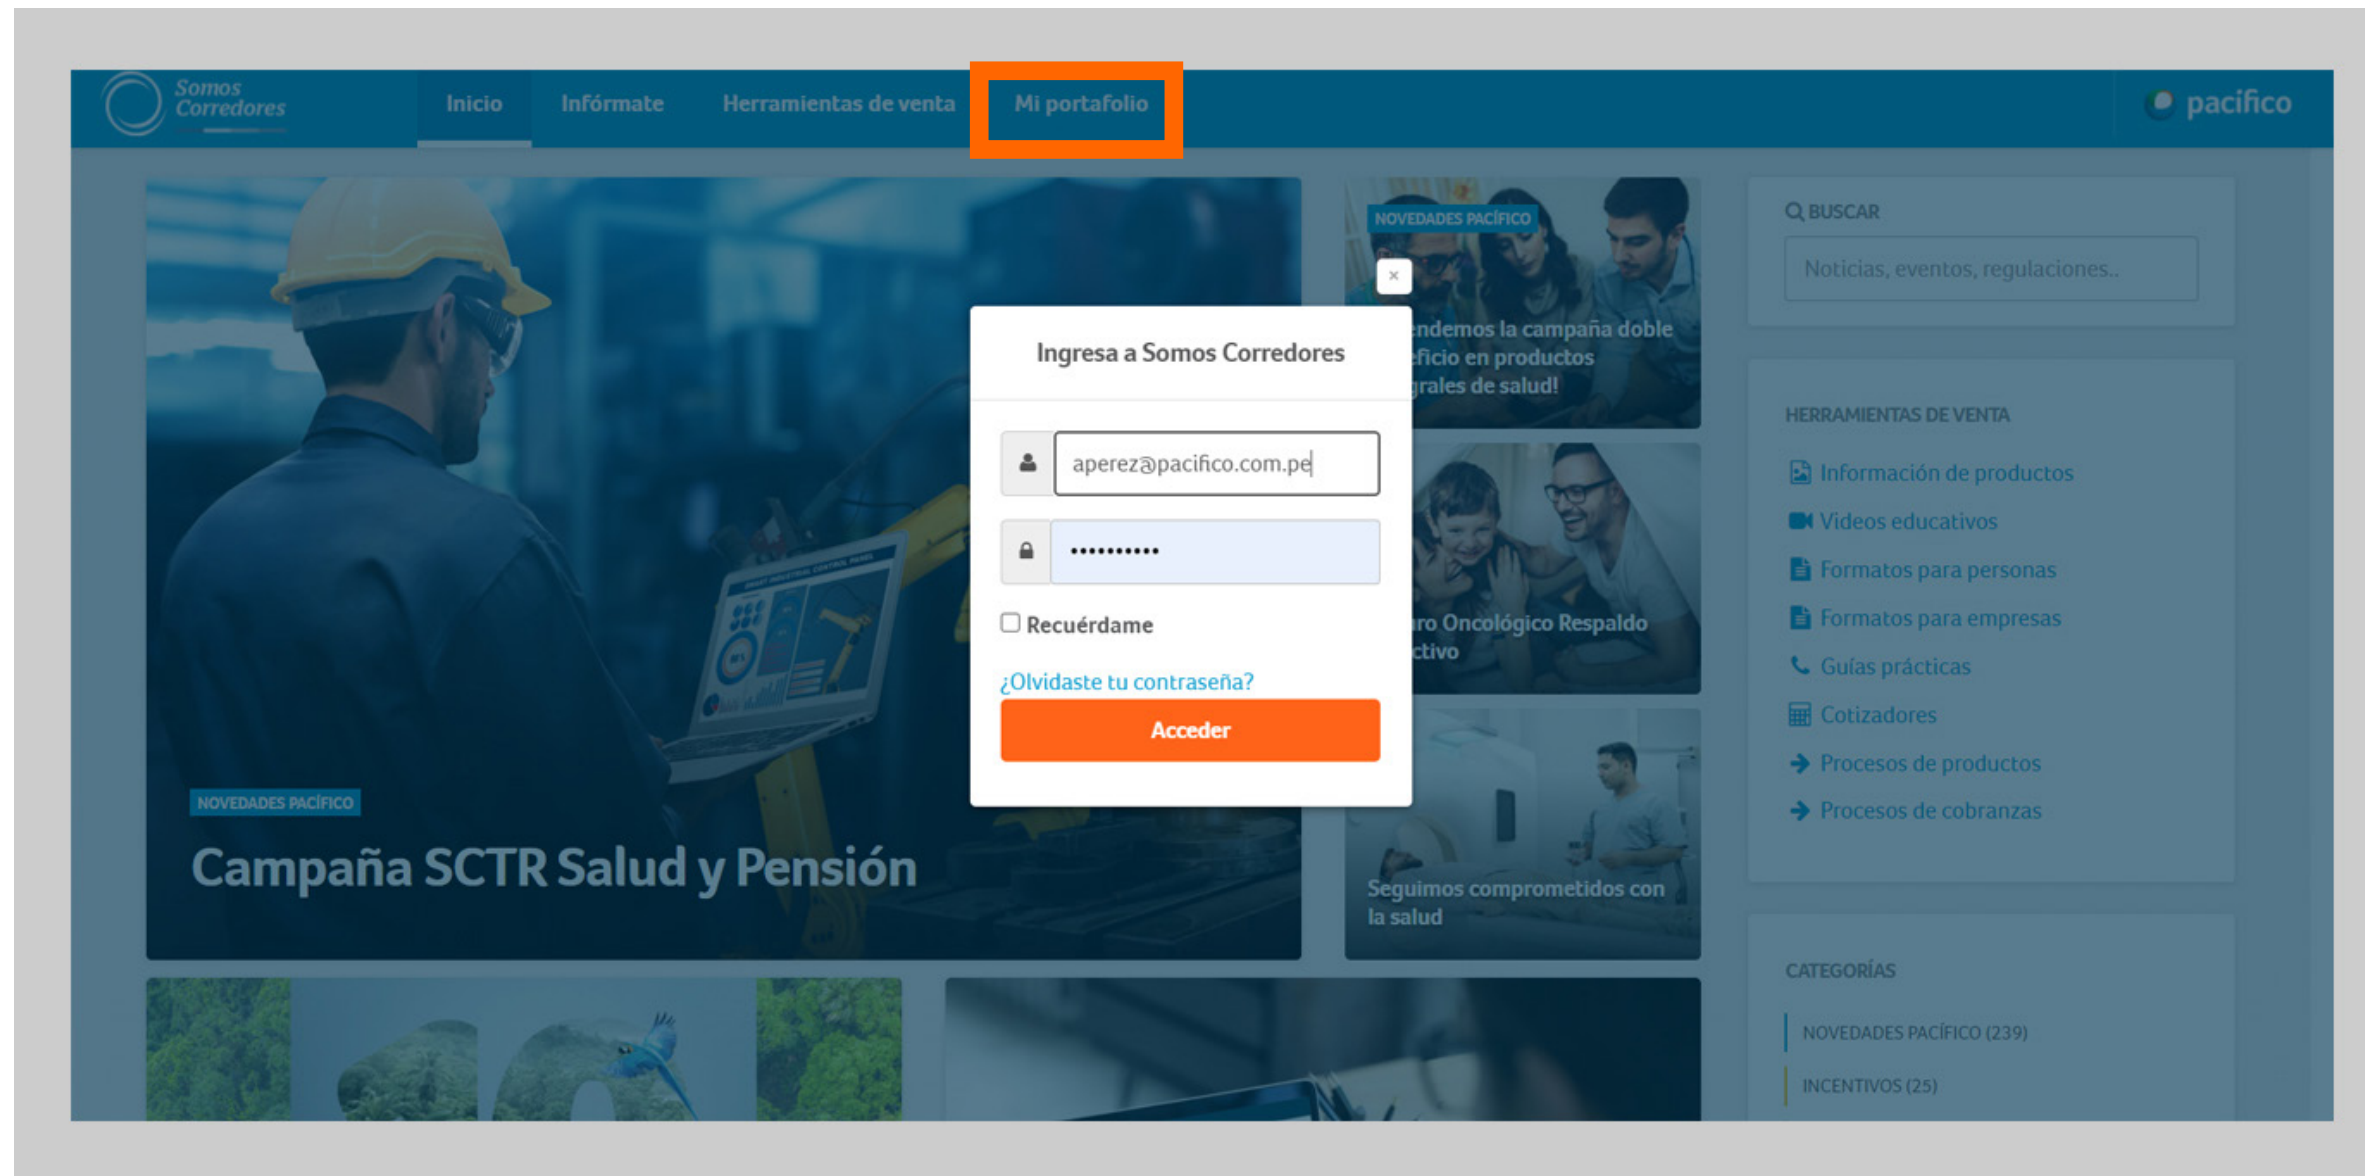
Somos Corredores

Inicio

Infórmate

Herramientas de venta

Mi portafolio

pacifico

NOVEDADES PACÍFICO

Campaña SCTR Salud y Pensión

NOVEDADES PACÍFICO

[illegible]ndemos la campaña doble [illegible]ficio en productos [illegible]grales de salud!

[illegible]ro Oncológico Respaldo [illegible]ctivo

Seguimos comprometidos con la salud

×

Ingresa a Somos Corredores

aperez@pacifico.com.pe

••••••••••

Recuérdame

¿Olvidaste tu contraseña?

Acceder

BUSCAR

Noticias, eventos, regulaciones..

HERRAMIENTAS DE VENTA

Información de productos

Videos educativos

Formatos para personas

Formatos para empresas

Guías prácticas

Cotizadores

Procesos de productos

Procesos de cobranzas

CATEGORÍAS

NOVEDADES PACÍFICO (239)

INCENTIVOS (25)